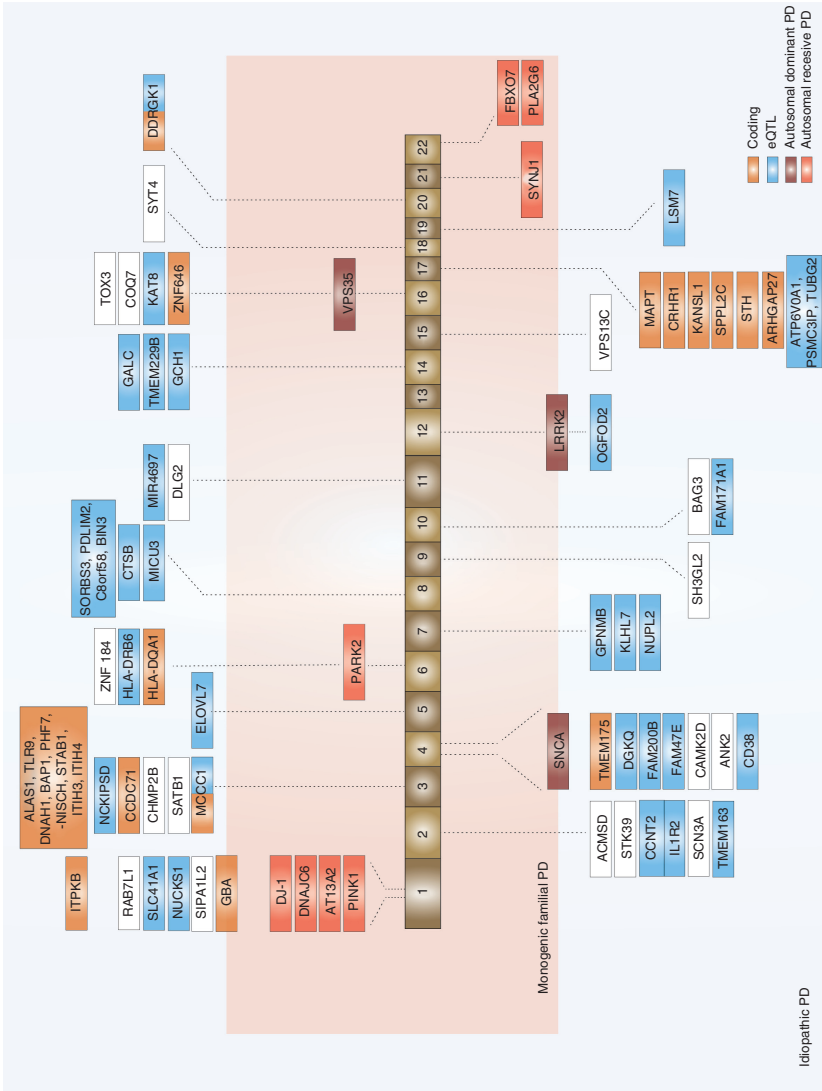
Coding
eQTL
Autosomal dominant PD
Autosomal recesive PD

DDRGK1
FBXO7
PLA2G6
SYNJ1
SYT4
LSM7
TOX3
COQ7
KAT8
ZNF646
VPS35
MAPT
CRHR1
KANSL1
SPPL2C
STH
ARHGAP27
ATP6V0A1, PSMC3IP, TUBG2
VPS13C
GALC
TMEM229B
GCH1
LRRK2
QGFOD2
MIR4697
DLG2
BAG3
FAM171A1
SORBS3, PDLIM2, C8orf58, BIN3
CTSB
MICU3
SH3GL2
ZNF 184
HLA-DRB6
HLA-DQA1
PARK2
GPNMB
KLHL7
NUPL2
ELOVL7
ALAS1, TLR9, DNAH1, BAP1, PHF7, -NISCH, STAB1, ITIH3, ITIH4
NCKIPSD
CCDC71
CHMP2B
SATB1
MCCC1
SNCA
TMEM175
DGKQ
FAM200B
FAM47E
CAMK2D
ANK2
CD38
ITPKB
RAB7L1
SLC41A1
NUCKS1
SIPA1L2
GBA
DJ-1
DNAJC6
AT13A2
PINK1
ACMSD
STK39
CCNT2
IL1R2
SCN3A
TMEM163

1
2
3
4
5
6
7
8
9
10
11
12
13
14
15
16
17
18
19
20
21
22

Monogenic familial PD
Idiopathic PD